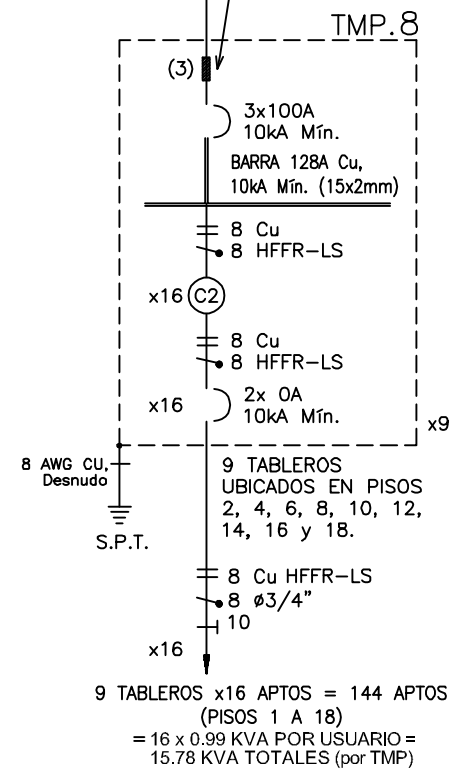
TMP. 8

(3)

3x100A
10kA Mín.

BARRA 128A Cu,
10kA Mín. (15x2mm)

8 Cu
8 HFFR-LS

x16 C2

8 Cu
8 HFFR-LS

x16

2x 0A
10kA Mín.

x9

8 AWG CU,
Desnudo

S.P.T.

9 TABLEROS
UBICADOS EN PISOS
2, 4, 6, 8, 10, 12,
14, 16 y 18.

8 Cu HFFR-LS
8 ø3/4"
10

x16

9 TABLEROS x16 APTOS = 144 APTOS
(PISOS 1 A 18)
= 16 x 0.99 KVA POR USUARIO =
15.78 KVA TOTALES (por TMP)